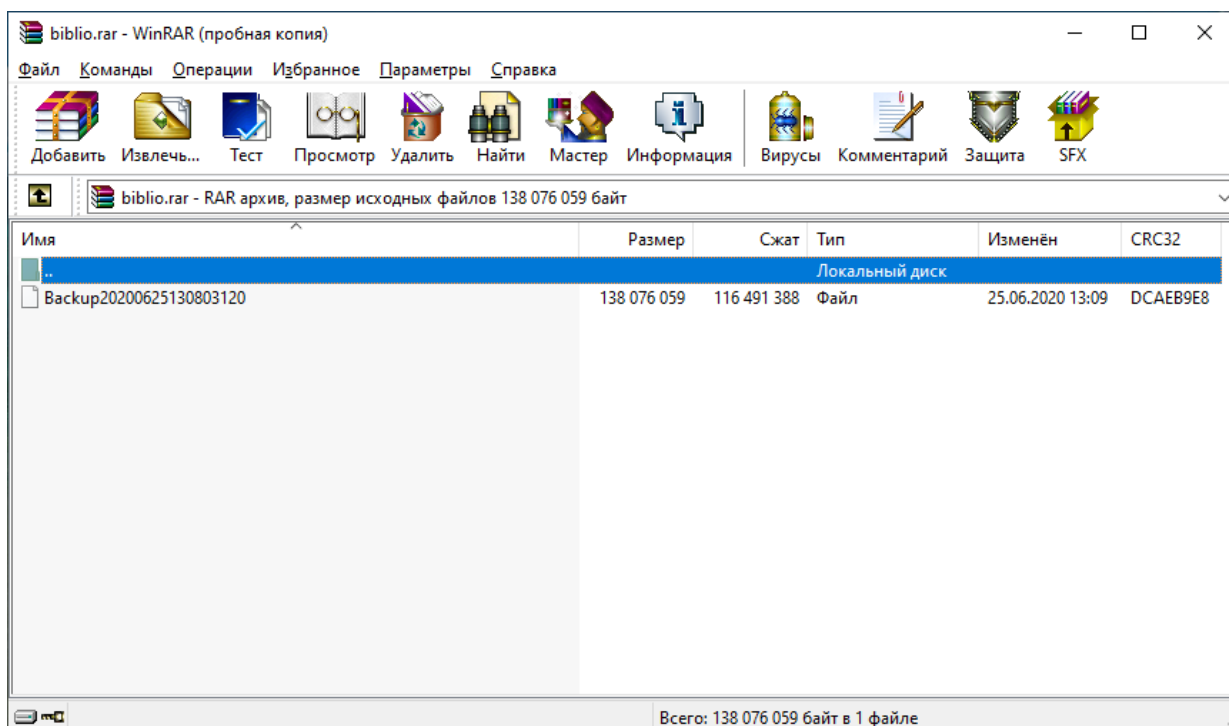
biblio.rar - WinRAR (пробная копия)

Файл Команды Операции Избранное Параметры Справка

Добавить Извлечь... Тест Просмотр Удалить Найти Мастер Информация Вирусы Комментарий Защита SFX

biblio.rar - RAR архив, размер исходных файлов 138 076 059 байт

| Имя | Размер | Сжат | Тип | Изменён | CRC32 |
|---|---|---|---|---|---|
| .. | | | Локальный диск | | |
| Backup20200625130803120 | 138 076 059 | 116 491 388 | Файл | 25.06.2020 13:09 | DCAEB9E8 |

Всего: 138 076 059 байт в 1 файле